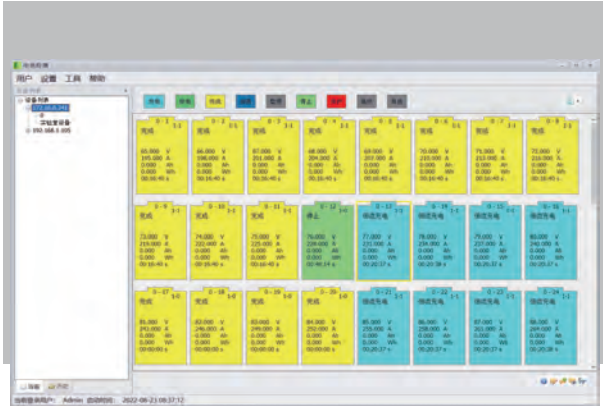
用户 设置 工具 帮助

设备列表
192.168.0.105

完成 完成 完成 完成 完成 完成 完成 完成
完成 完成 完成 停止 恒流充电 恒流充电 恒流充电 恒流充电
完成 完成 完成 完成 恒流充电 恒流充电 恒流充电 恒流充电

当前登录用户: Admin 启动时间: 2022-06-23 09:37:12